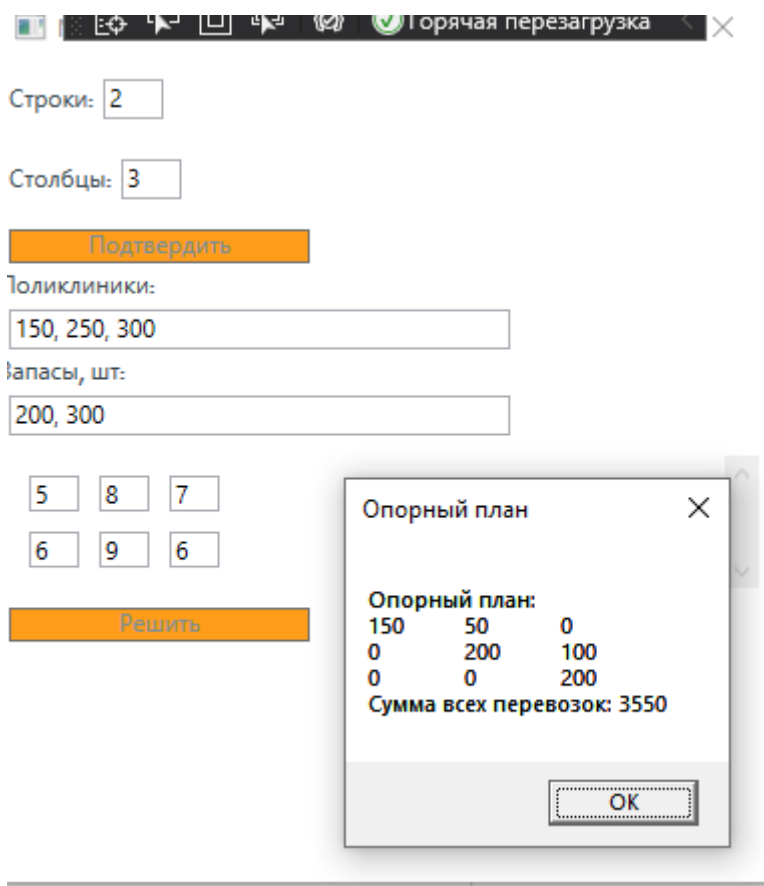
Горячая перезагрузка

Строки: 2

Столбцы: 3

Подтвердить

Іоликлиники:

150, 250, 300

Запасы, шт:

200, 300

| 5 | 8 | 7 |
|---|---|---|
| 6 | 9 | 6 |

Решить

Опорный план

Опорный план:

| 150 | 50 | 0 |
|---|---|---|
| 0 | 200 | 100 |
| 0 | 0 | 200 |

Сумма всех перевозок: 3550

OK